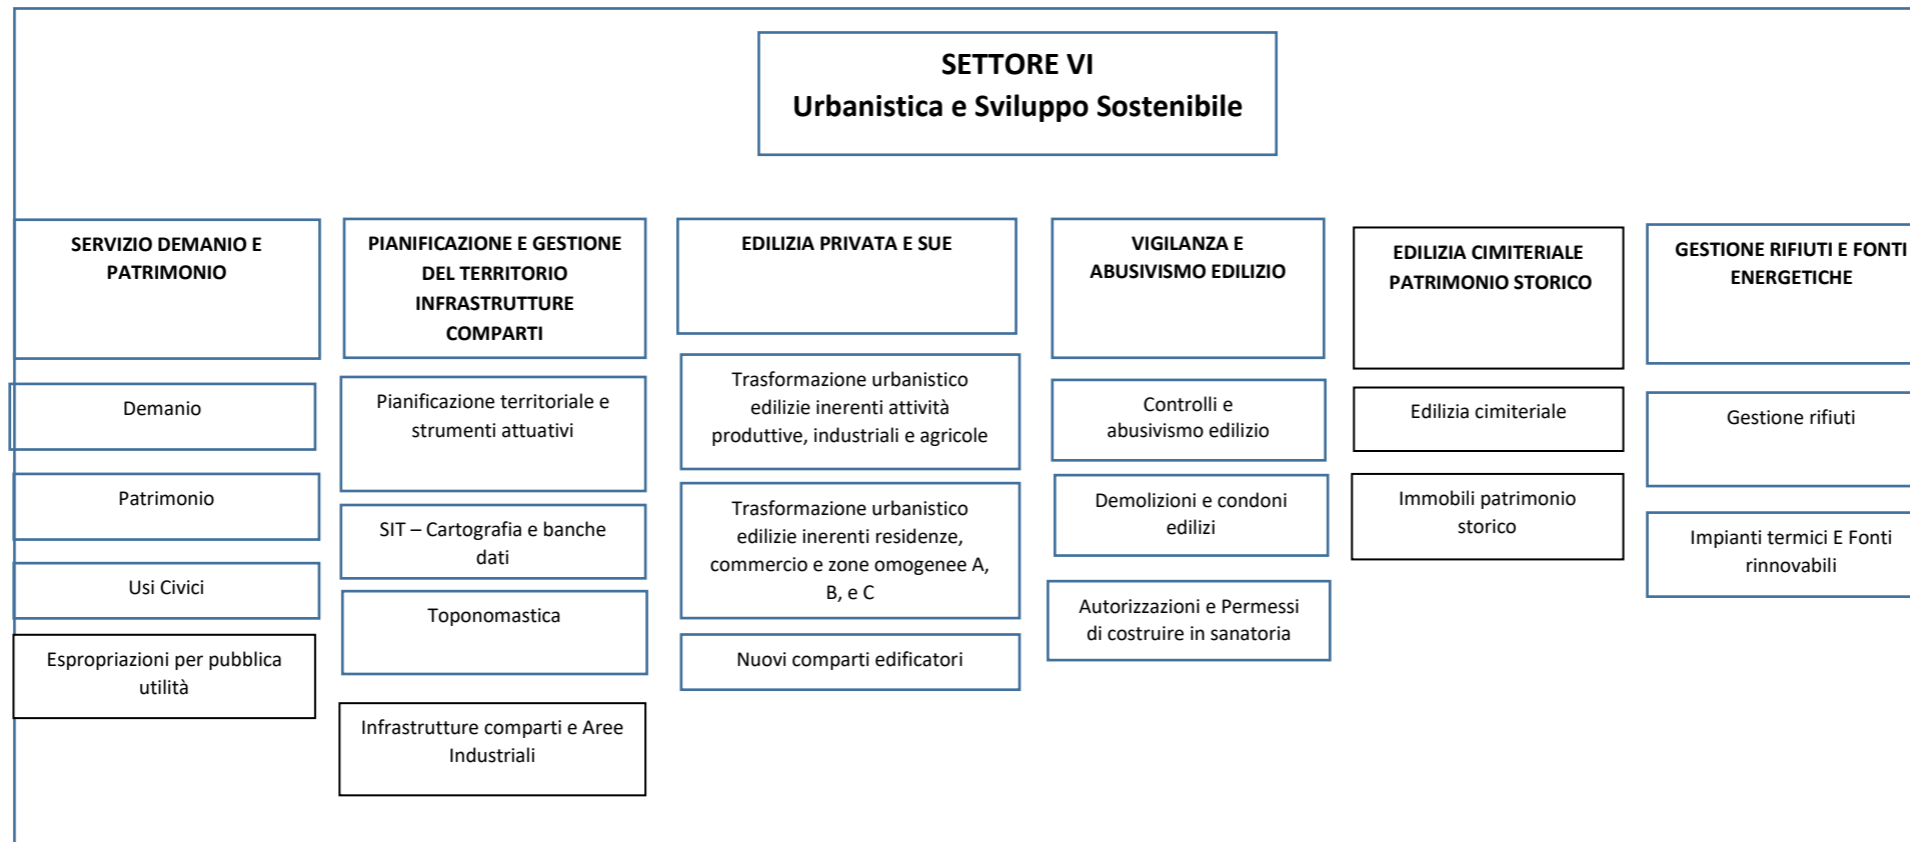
SETTORE VI
Urbanistica e Sviluppo Sostenibile

SERVIZIO DEMANIO E PATRIMONIO

Demanio

Patrimonio

Usi Civici

Espropriazioni per pubblica utilità

PIANIFICAZIONE E GESTIONE DEL TERRITORIO INFRASTRUTTURE COMPARTI

Pianificazione territoriale e strumenti attuativi

SIT – Cartografia e banche dati

Toponomastica

Infrastrutture comparti e Aree Industriali

EDILIZIA PRIVATA E SUE

Trasformazione urbanistico edilizie inerenti attività produttive, industriali e agricole

Trasformazione urbanistico edilizie inerenti residenze, commercio e zone omogenee A, B, e C

Nuovi comparti edificatori

VIGILANZA E ABUSIVISMO EDILIZIO

Controlli e abusivismo edilizio

Demolizioni e condoni edilizi

Autorizzazioni e Permessi di costruire in sanatoria

EDILIZIA CIMITERIALE PATRIMONIO STORICO

Edilizia cimiteriale

Immobili patrimonio storico

GESTIONE RIFIUTI E FONTI ENERGETICHE

Gestione rifiuti

Impianti termici E Fonti rinnovabili